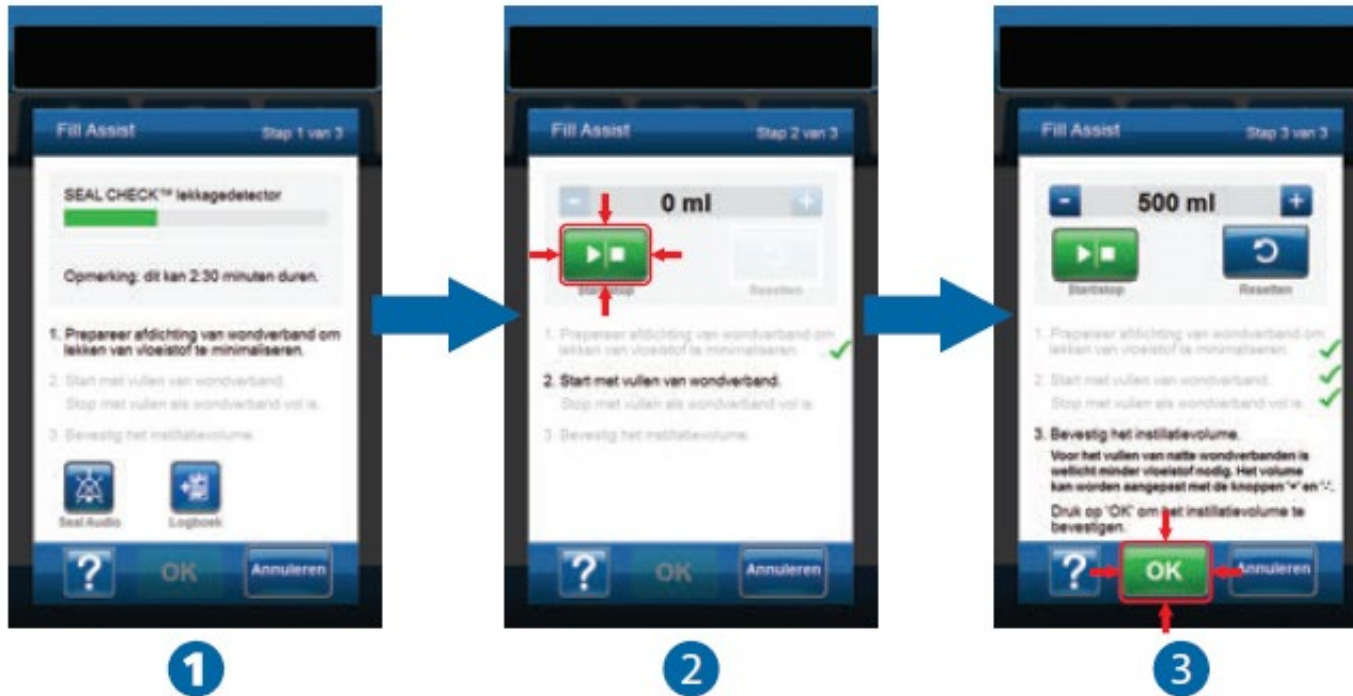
Fill Assist

Stap 1 van 3

SEAL CHECK™ lekkagedetector

Opmerking: dit kan 2:30 minuten duren.

1. Prepareer afdichting van wondverband om lekken van vloeistof te minimaliseren.

2. Start met vullen van wondverband. Stop met vullen als wondverband vol is.

3. Bevestig het instillatievolume.

Seal Audio

Logboek

?

OK

Annuleren

1

Fill Assist

Stap 2 van 3

0 ml

Start/stop

Resetten

1. Prepareer afdichting van wondverband om lekken van vloeistof te minimaliseren.

2. Start met vullen van wondverband. Stop met vullen als wondverband vol is.

3. Bevestig het instillatievolume.

?

OK

Annuleren

2

Fill Assist

Stap 3 van 3

500 ml

Start/stop

Resetten

1. Prepareer afdichting van wondverband om lekken van vloeistof te minimaliseren.

2. Start met vullen van wondverband. Stop met vullen als wondverband vol is.

3. Bevestig het instillatievolume.

Voor het vullen van natte wondverbanden is wellicht minder vloeistof nodig. Het volume kan worden aangepast met de knoppen '+' en '-'.

Druk op 'OK' om het instillatievolume te bevestigen.

?

OK

Annuleren

3